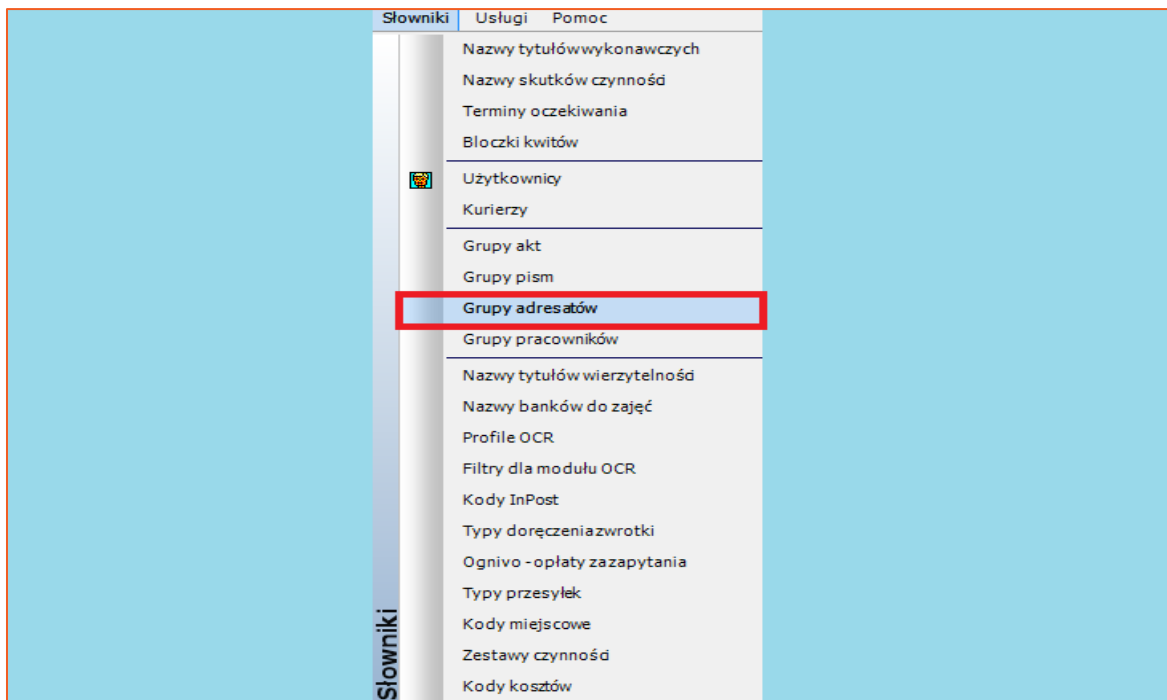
Słowniki Usługi Pomoc

Nazwy tytułów wykonawczych
Nazwy skutków czynności
Terminy oczekiwania
Bloczki kwitów
Użytkownicy
Kurierzy
Grupy akt
Grupy pism
Grupy adresatów
Grupy pracowników
Nazwy tytułów wierzytelności
Nazwy banków do zajęć
Profile OCR
Filtry dla modułu OCR
Kody InPost
Typy doręczenia zwrotki
Ognivo - opłaty za zapytania
Typy przesyłek
Kody miejscowe
Zestawy czynności
Kody kosztów

Słowniki